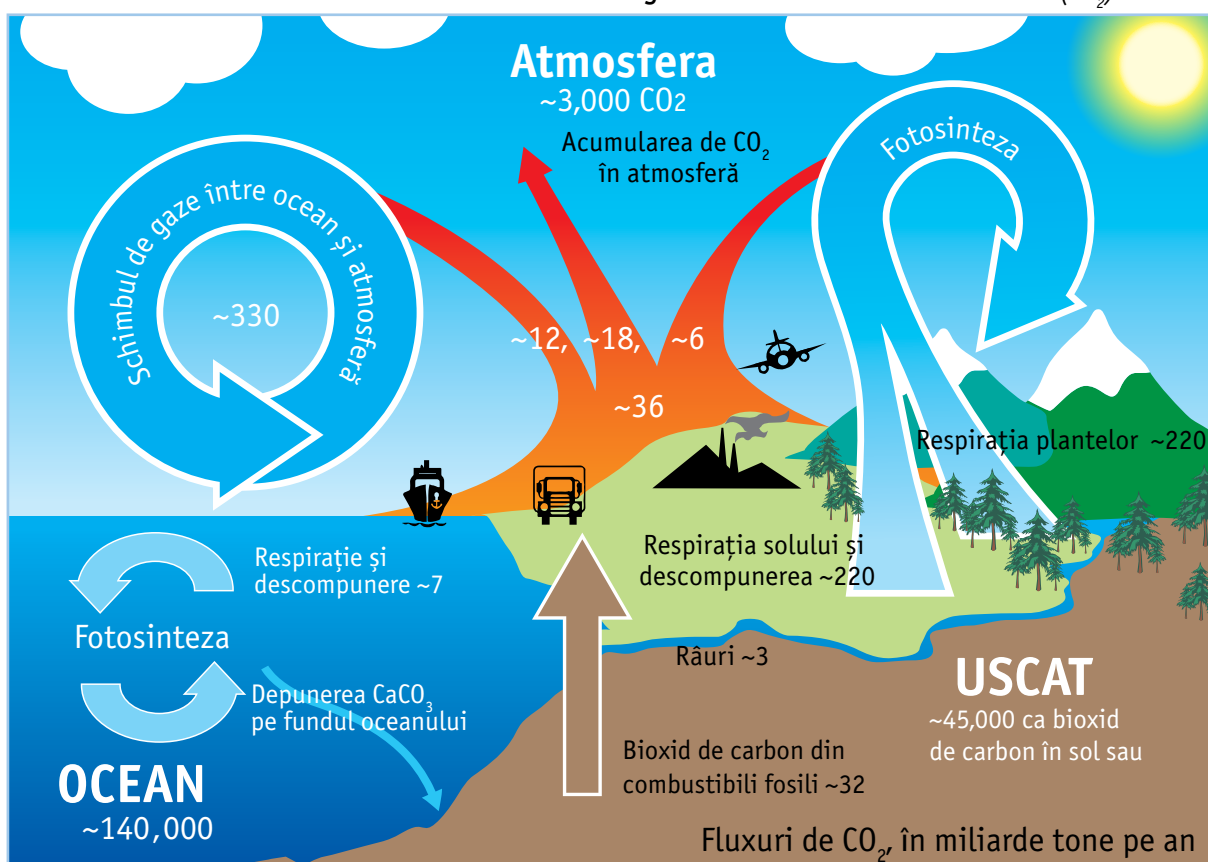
Atmosfera
~3,000 $CO_2$

Acumularea de $CO_2$ în atmosferă

Fotosinteza

Schimbul de gaze între ocean și atmosferă

~330

~12, ~18, ~6

~36

Respirația plantelor ~220

Respirație și descompunere ~7

Fotosinteza

Depunerea $CaCO_3$ pe fundul oceanului

Respirația solului și descompunerea ~220

Râuri ~3

USCAT
~45,000 ca bioxid de carbon în sol sau

Bioxid de carbon din combustibili fosili ~32

OCEAN
~140,000

Fluxuri de $CO_2$, în miliarde tone pe an